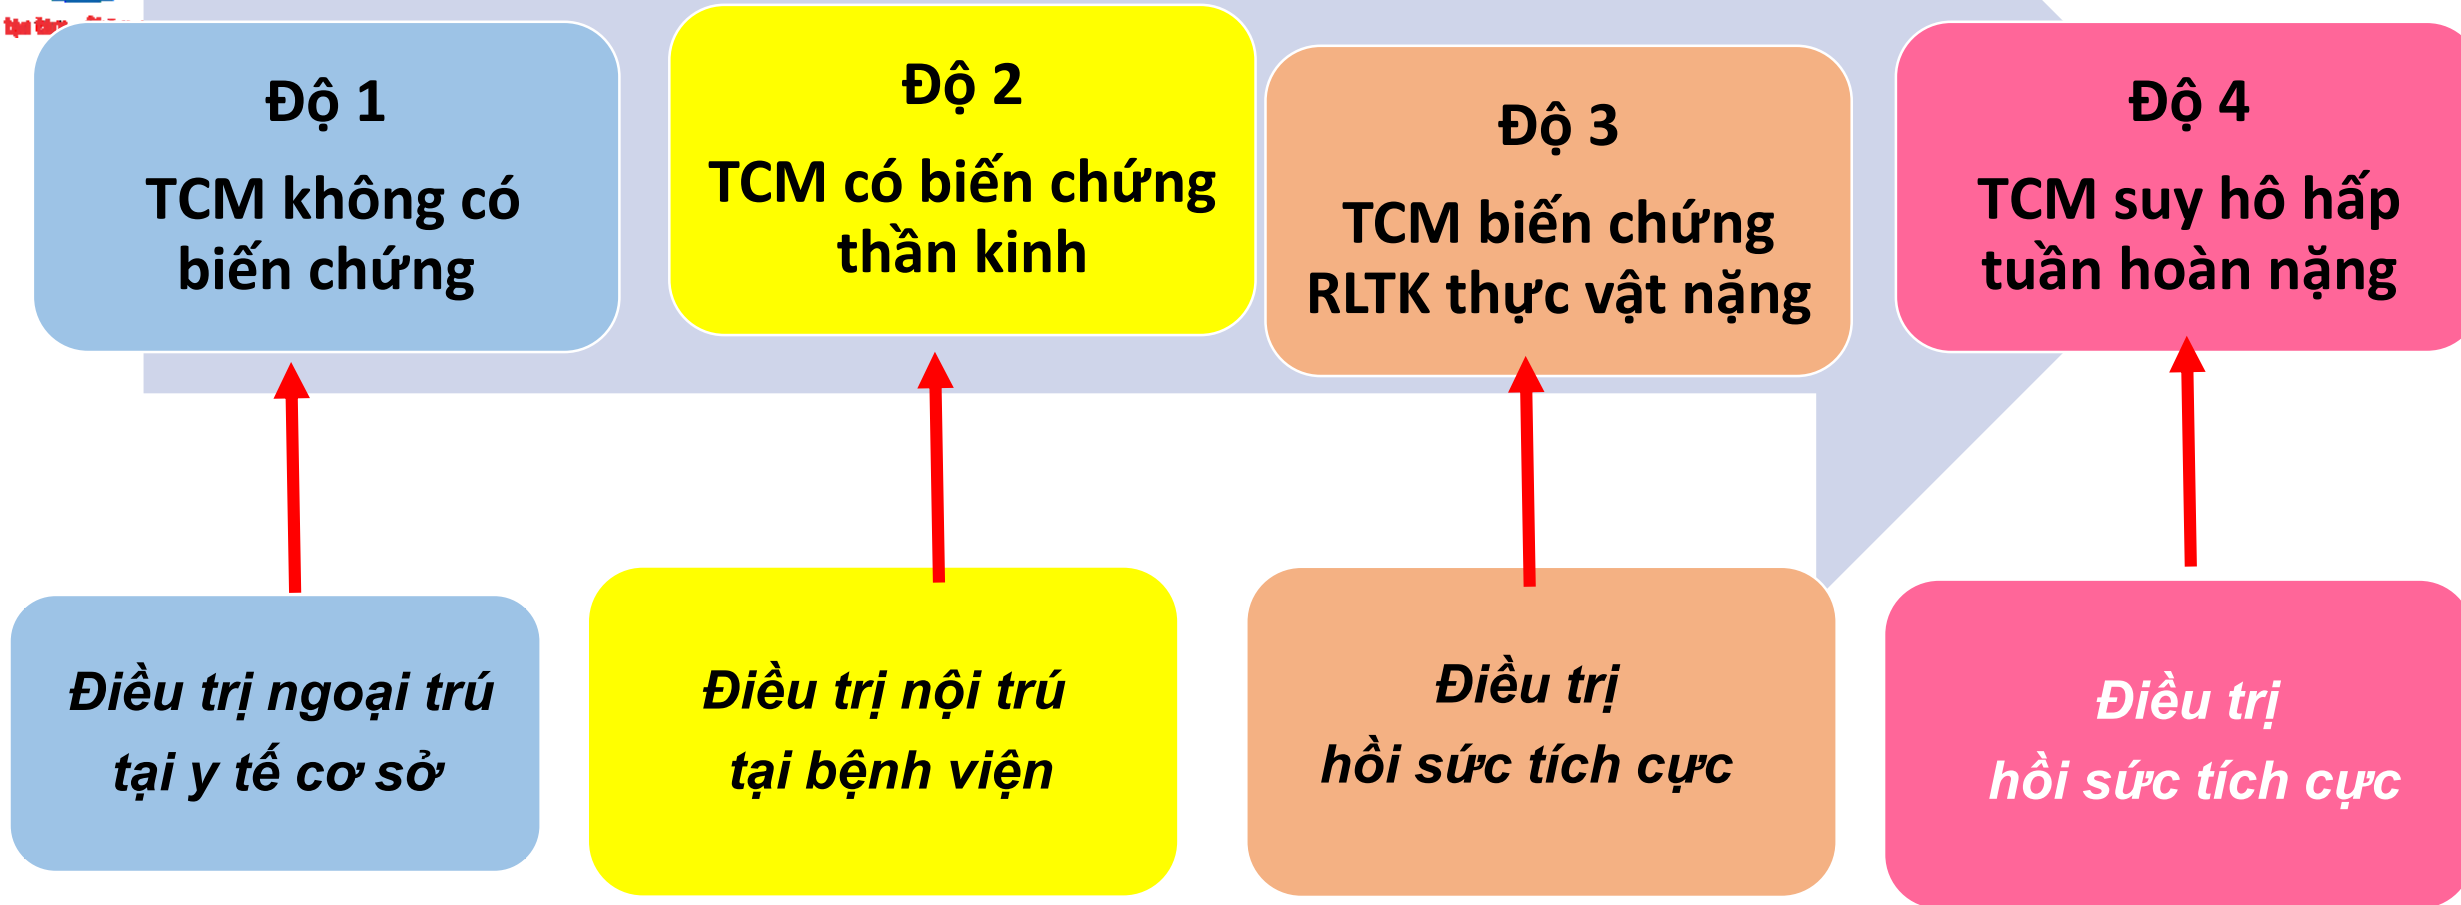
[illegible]

Độ 1
TCM không có biến chứng

Độ 2
TCM có biến chứng thần kinh

Độ 3
TCM biến chứng RLTK thực vật nặng

Độ 4
TCM suy hô hấp tuần hoàn nặng

Điều trị ngoại trú tại y tế cơ sở

Điều trị nội trú tại bệnh viện

Điều trị hồi sức tích cực

Điều trị hồi sức tích cực